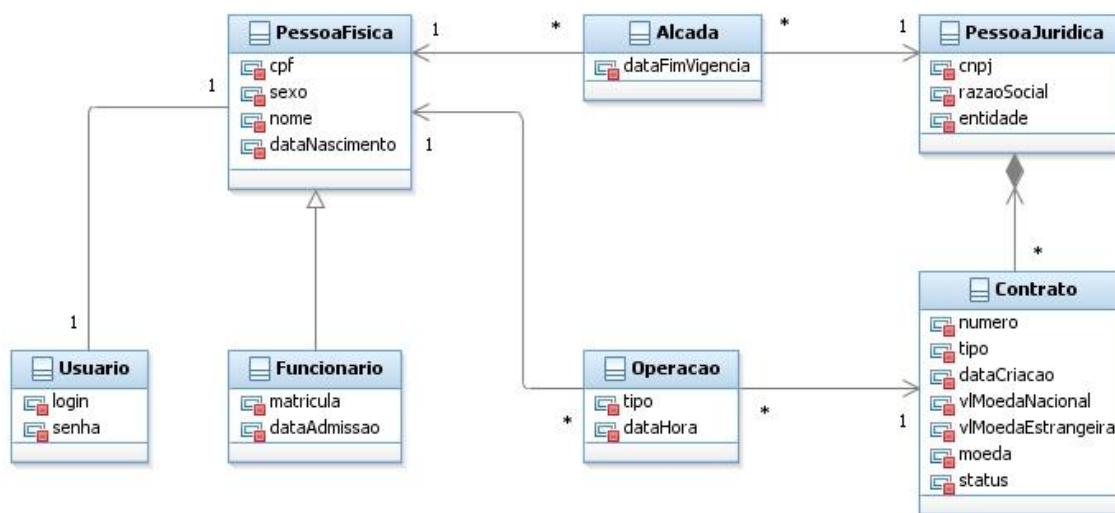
PessoaFisica
cpf
sexo
nome
dataNascimento

1

*

Alcada
dataFimVigencia

*

1

PessoaJuridica
cnpj
razaoSocial
entidade

1

1

*

1

Usuario
login
senha

Funcionario
matricula
dataAdmissao

*

Operacao
tipo
dataHora

*

1

Contrato
numero
tipo
dataCriacao
vlMoedaNacional
vlMoedaEstrangeira
moeda
status